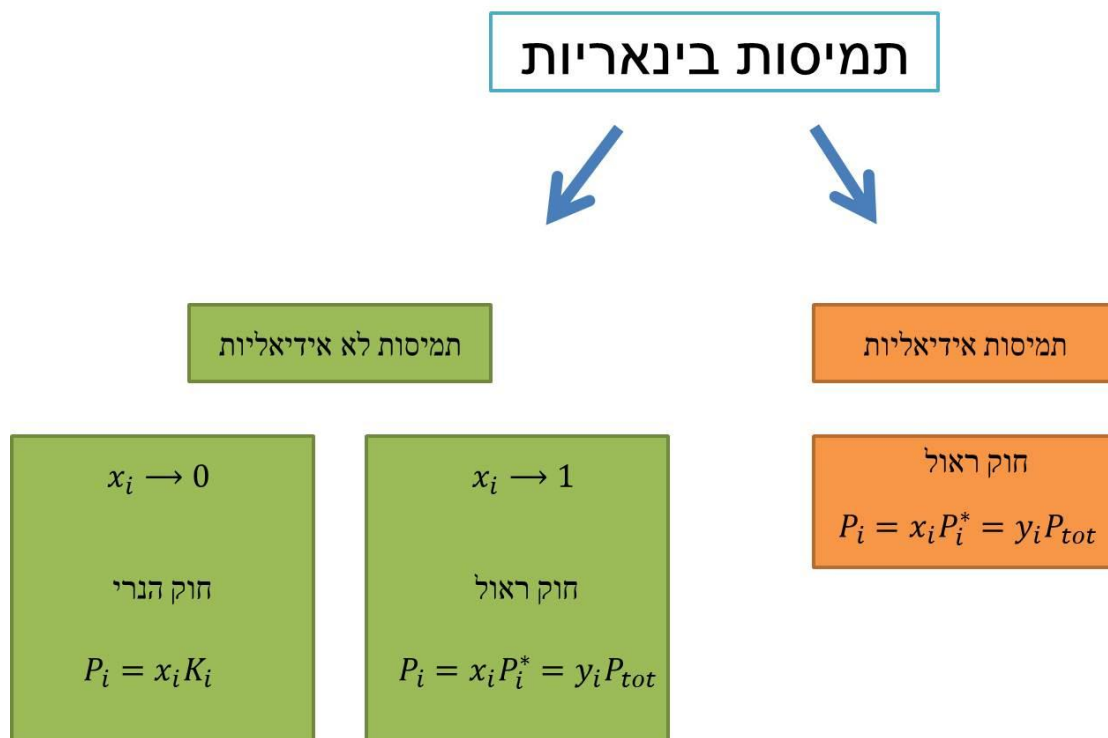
תמיסות בינאריות

תמיסות אידיאליות

חוק ראול
$P_i = x_i P_i^* = y_i P_{tot}$

תמיסות לא אידיאליות

$x_i \longrightarrow 1$

חוק ראול

$P_i = x_i P_i^* = y_i P_{tot}$

$x_i \longrightarrow 0$

חוק הנרי

$P_i = x_i K_i$